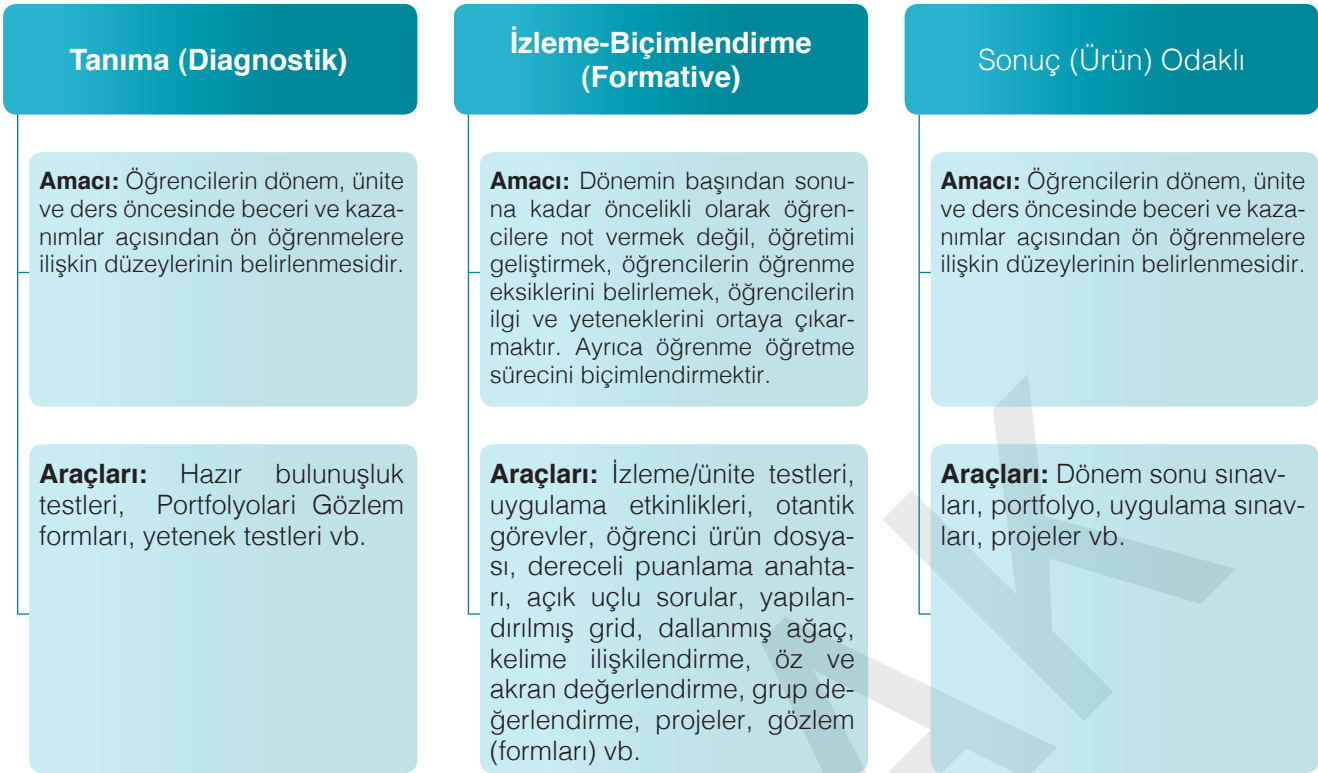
Tanıma (Diagnostik)

Amacı: Öğrencilerin dönem, ünite ve ders öncesinde beceri ve kazanımlar açısından ön öğrenmelere ilişkin düzeylerinin belirlenmesidir.

Araçları: Hazır bulunuşluk testleri, Portfolyolari Gözlem formları, yetenek testleri vb.

İzleme-Biçimlendirme (Formative)

Amacı: Dönemin başından sonuna kadar öncelikli olarak öğrencilere not vermek değil, öğretimi geliştirmek, öğrencilerin öğrenme eksiklerini belirlemek, öğrencilerin ilgi ve yeteneklerini ortaya çıkarmaktır. Ayrıca öğrenme öğretme sürecini biçimlendirmektir.

Araçları: İzleme/ünite testleri, uygulama etkinlikleri, otantik görevler, öğrenci ürün dosyası, dereceli puanlama anahtarı, açık uçlu sorular, yapılandırılmış grid, dallanmış ağaç, kelime ilişkilendirme, öz ve akran değerlendirme, grup değerlendirme, projeler, gözlem (formları) vb.

Sonuç (Ürün) Odaklı

Amacı: Öğrencilerin dönem, ünite ve ders öncesinde beceri ve kazanımlar açısından ön öğrenmelere ilişkin düzeylerinin belirlenmesidir.

Araçları: Dönem sonu sınavları, portfolyo, uygulama sınavları, projeler vb.